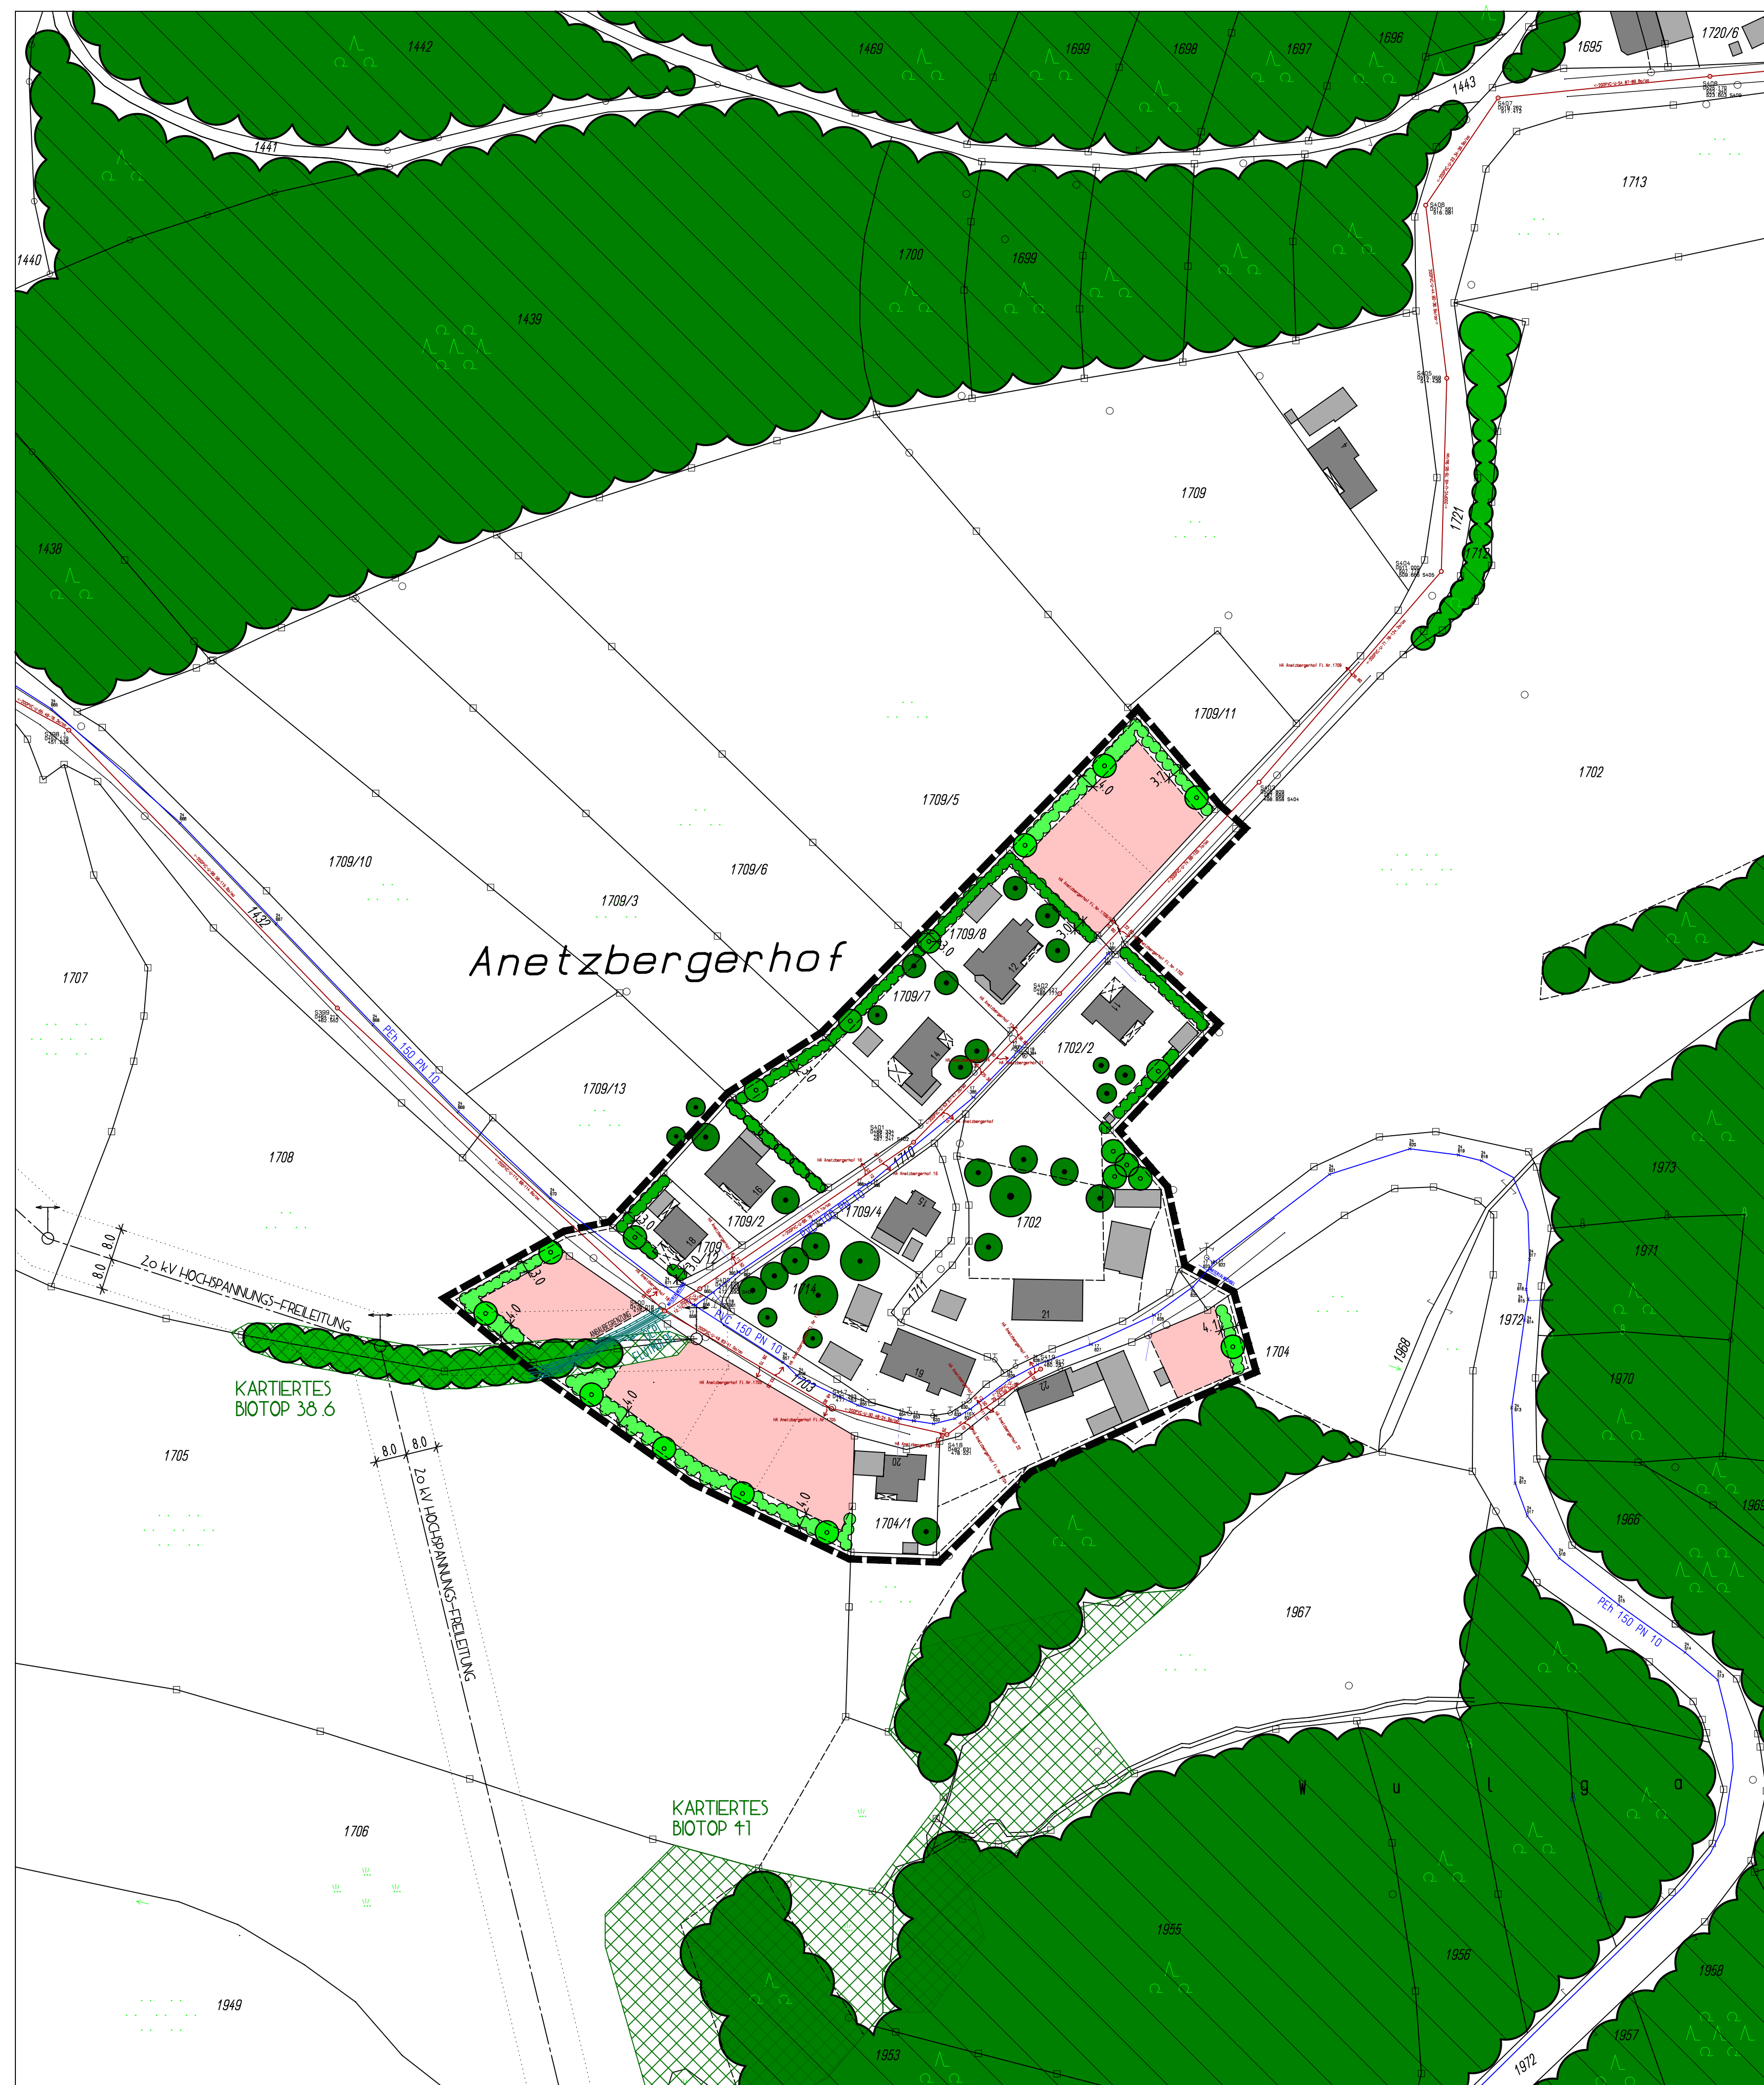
1442
1469
1699
1698
1697
1696
1695
1720/6
1443
1441
1713
1440
1700
1699
1439
1709
1721
1438
1712
1709/11
1702
1709/5
1709/10
1709/6
1709/3
1432
1709/8
Anetzbergerhof
1707
1709/7
1702/2
PEh 150 PN 10
1709/13
1708
1709/2
1709/4
1702
1973
1709
1711
1971
8.0
8.0
2o kV HOCHSPANNUNGS-FREILEITUNG
1714
1972
1968
PVC 150 PN 10
21
1704
1703
19
22
1970
KARTIERTES BIOTOP 38.6
1705
8.0
8.0
20
1966
2o kV HOCHSPANNUNGS-FREILEITUNG
1704/1
1967
PEh 150 PN 10
W u l g a
KARTIERTES BIOTOP 41
1706
1955
1956
1958
1949
1953
1957
1972